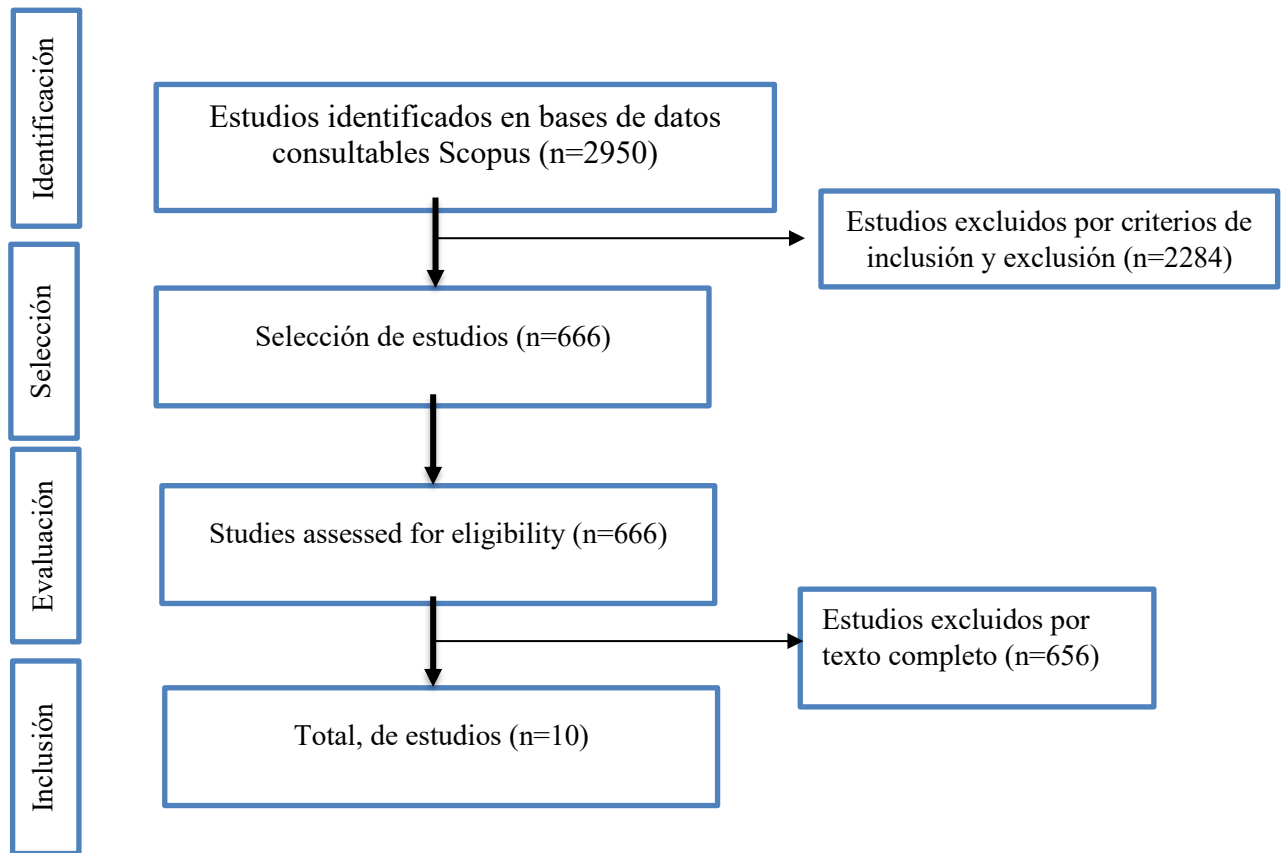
Identificación

Estudios identificados en bases de datos consultables Scopus (n=2950)

Estudios excluidos por criterios de inclusión y exclusión (n=2284)

Selección

Selección de estudios (n=666)

Evaluación

Studies assessed for eligibility (n=666)

Estudios excluidos por texto completo (n=656)

Inclusión

Total, de estudios (n=10)